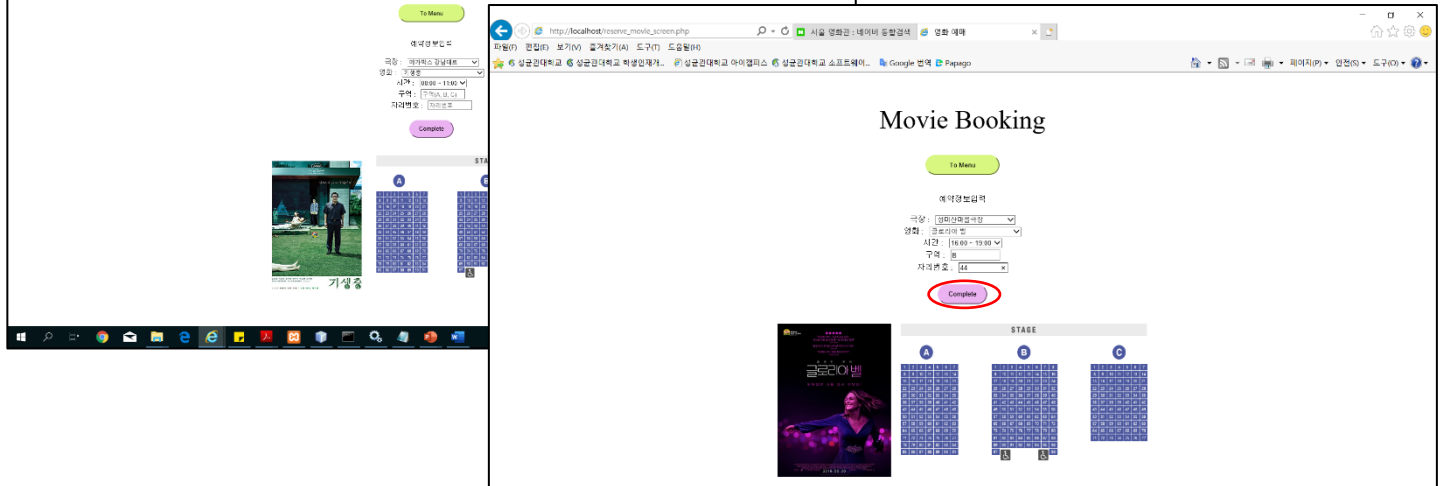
To Menu

예약정보입력

극장 : 메가박스 강남대로
영화 : 기생충
시간 : 09:00 - 11:00
구역 : 구역(A, B, C)
자리번호 : 자리번호

Complete

STAGE

A

B

기생충

http://localhost/reserve_movie_screen.php

서울 영화관 : 네이버 통합검색

영화 예매

파일(F) 편집(E) 보기(V) 즐겨찾기(A) 도구(T) 도움말(H)

성균관대학교 성균관대학교 학생인재개... 성균관대학교 아이캠퍼스 성균관대학교 소프트웨어... Google 번역 Papago

페이지(P) 안전(S) 도구(O)

Movie Booking

To Menu

예약정보입력

극장 : 성미산마을극장
영화 : 글로리아 벨
시간 : 16:00 - 19:00
구역 : B
자리번호 : 44

Complete

STAGE

A

B

C

글로리아 벨